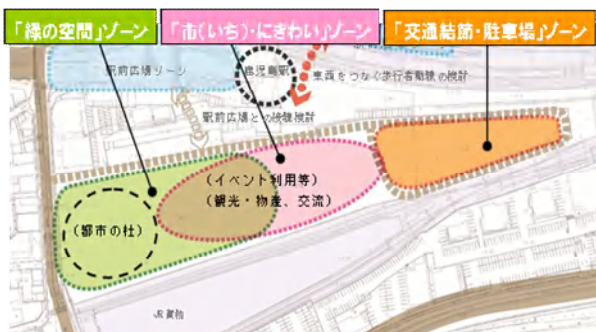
「緑の空間」ゾーン

「市(いち)・にぎわい」ゾーン

「交通結節・駐車場」ゾーン

駅前広場ゾーン

鹿児島駅

東西をつなぐ歩行者動線の検討

駅前広場との接続検討

(イベント利用等)

(観光・物産、交流)

(都市の杜)

JR貨物